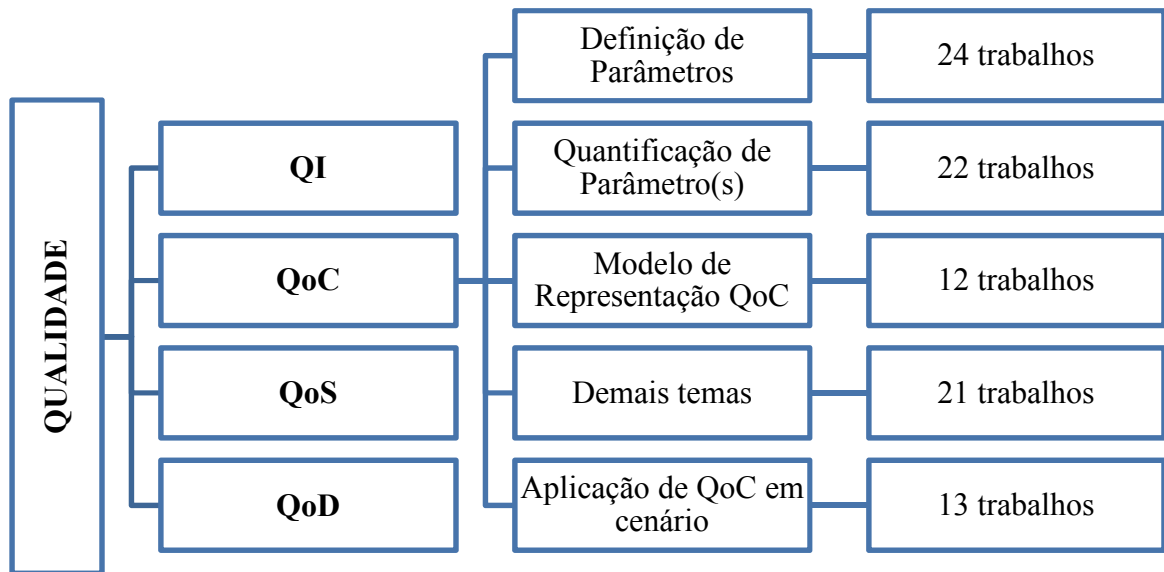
QUALIDADE

QI

QoC

QoS

QoD

Definição de Parâmetros

24 trabalhos

Quantificação de Parâmetro(s)

22 trabalhos

Modelo de Representação QoC

12 trabalhos

Demais temas

21 trabalhos

Aplicação de QoC em cenário

13 trabalhos